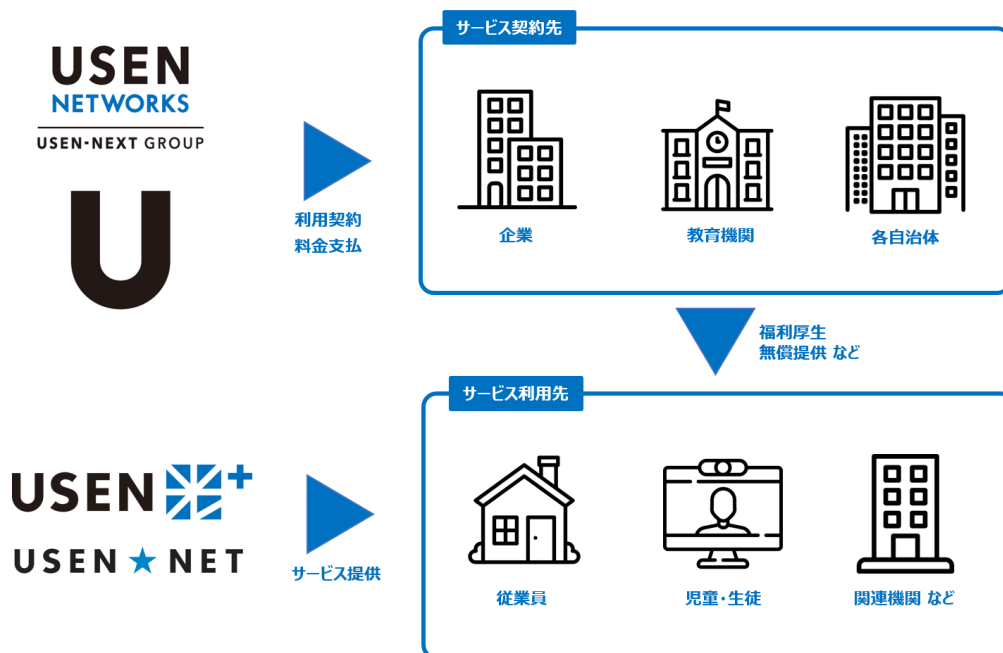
USEN
NETWORKS
USEN-NEXT GROUP

U

利用契約
料金支払

サービス契約先

企業

教育機関

各自治体

福利厚生
無償提供 など

サービス利用先

USEN

USEN ★ NET

サービス提供

従業員

児童・生徒

関連機関 など